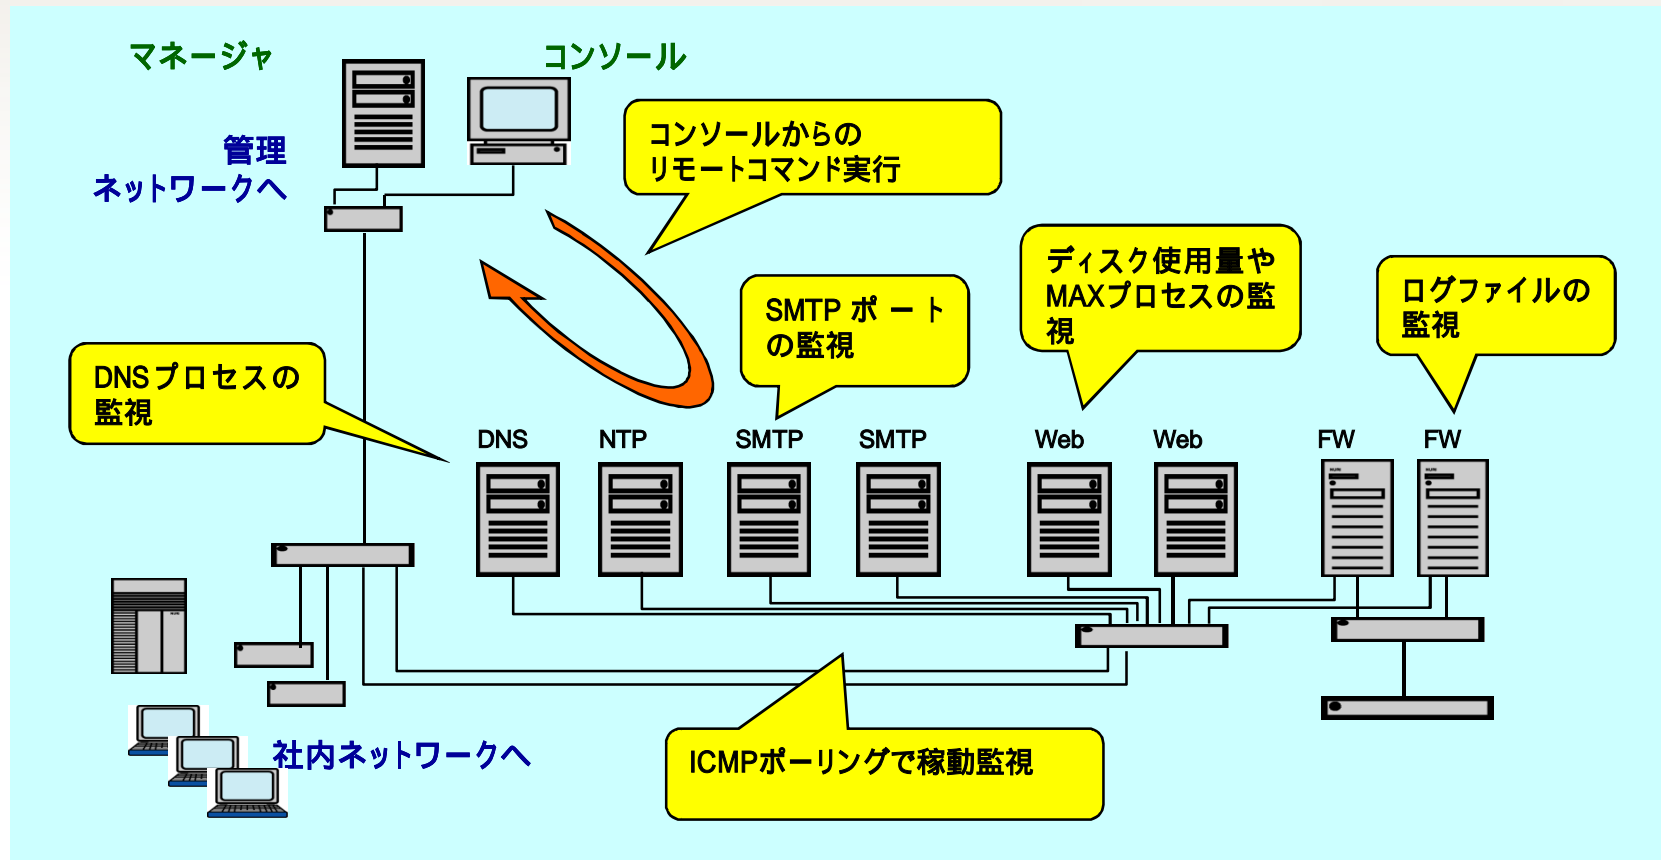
マネージャ

コンソール

管理
ネットワークへ

コンソールからの
リモートコマンド実行

ディスク使用量や
MAXプロセスの監視

ログファイルの
監視

SMTP ポ ー ト
の監視

DNSプロセスの
監視

DNS

NTP

SMTP

SMTP

Web

Web

FW

FW

社内ネットワークへ

ICMPポーリングで稼動監視